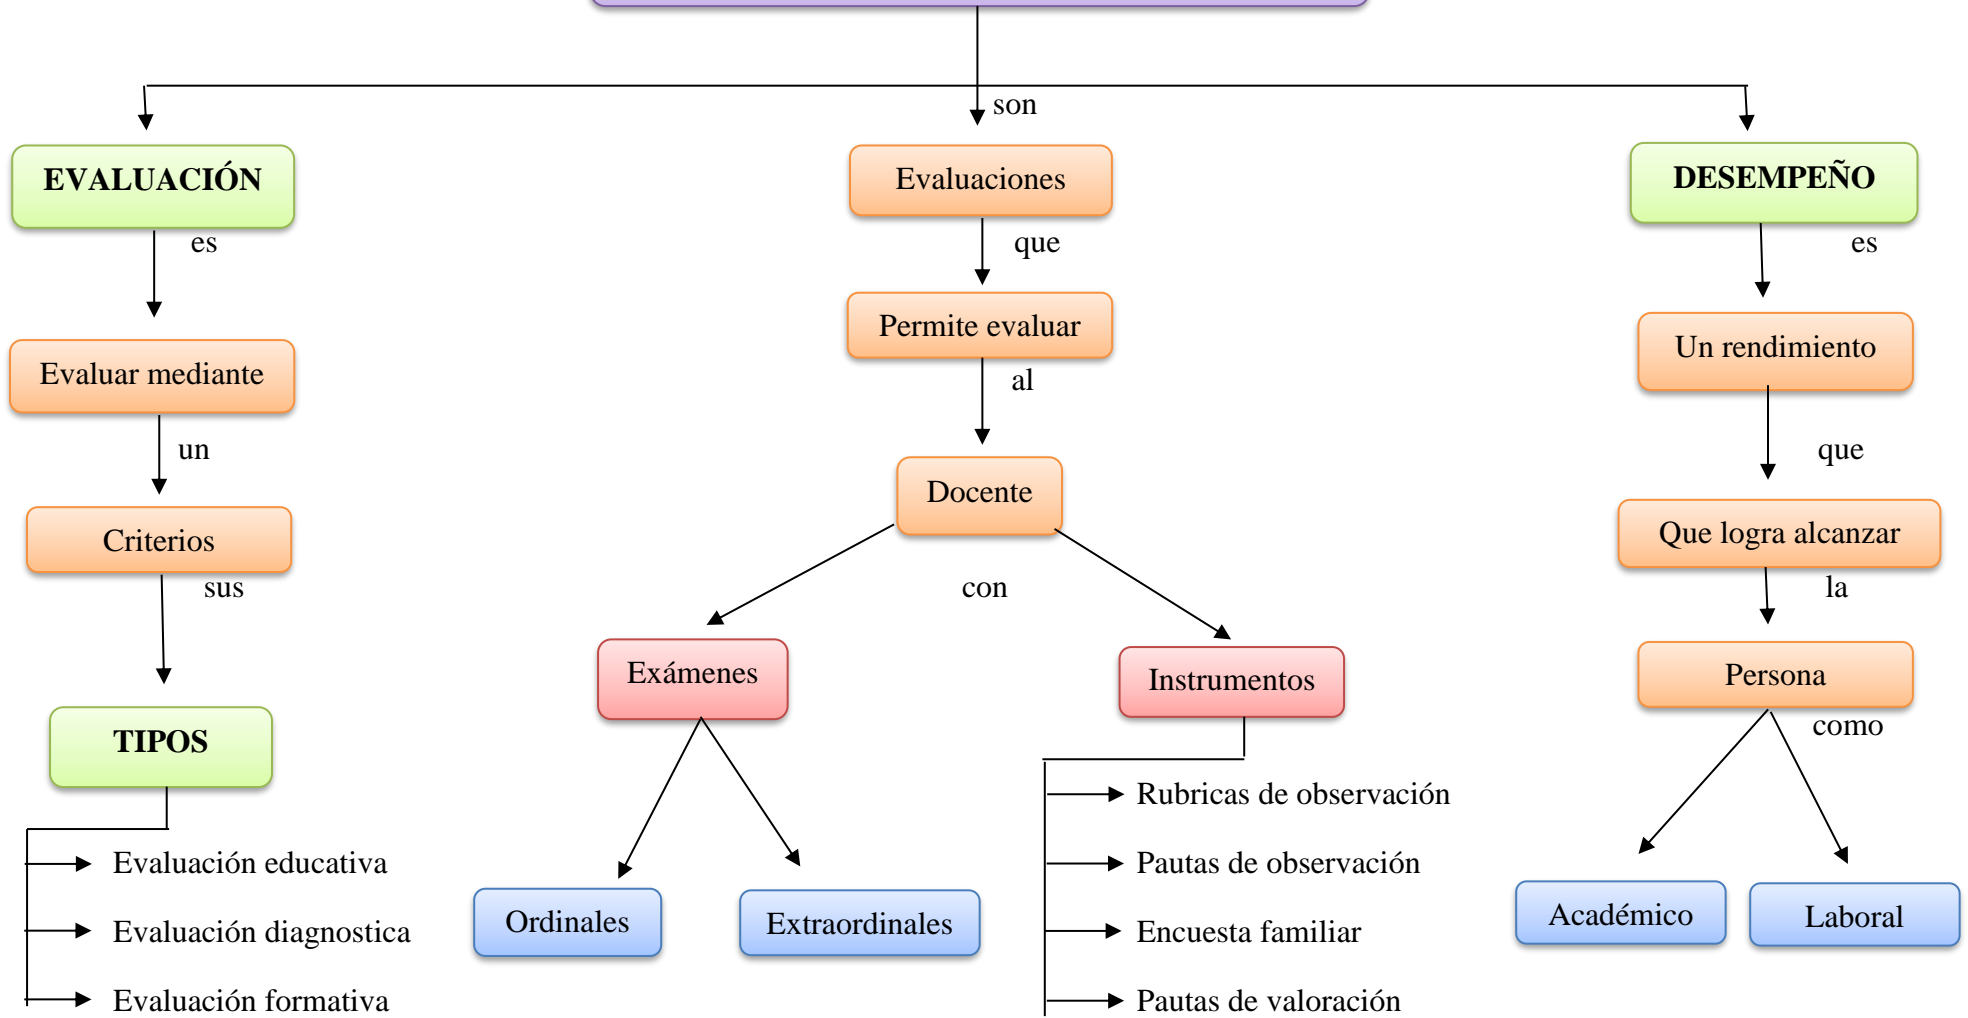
son

EVALUACIÓN

es

Evaluar mediante

un

Criterios

sus

TIPOS

Evaluación educativa

Evaluación diagnostica

Evaluación formativa

Evaluaciones

que

Permite evaluar

al

Docente

con

Exámenes

Ordinales

Extraordinales

Instrumentos

Rubricas de observación

Pautas de observación

Encuesta familiar

Pautas de valoración

DESEMPEÑO

es

Un rendimiento

que

Que logra alcanzar

la

Persona

como

Académico

Laboral